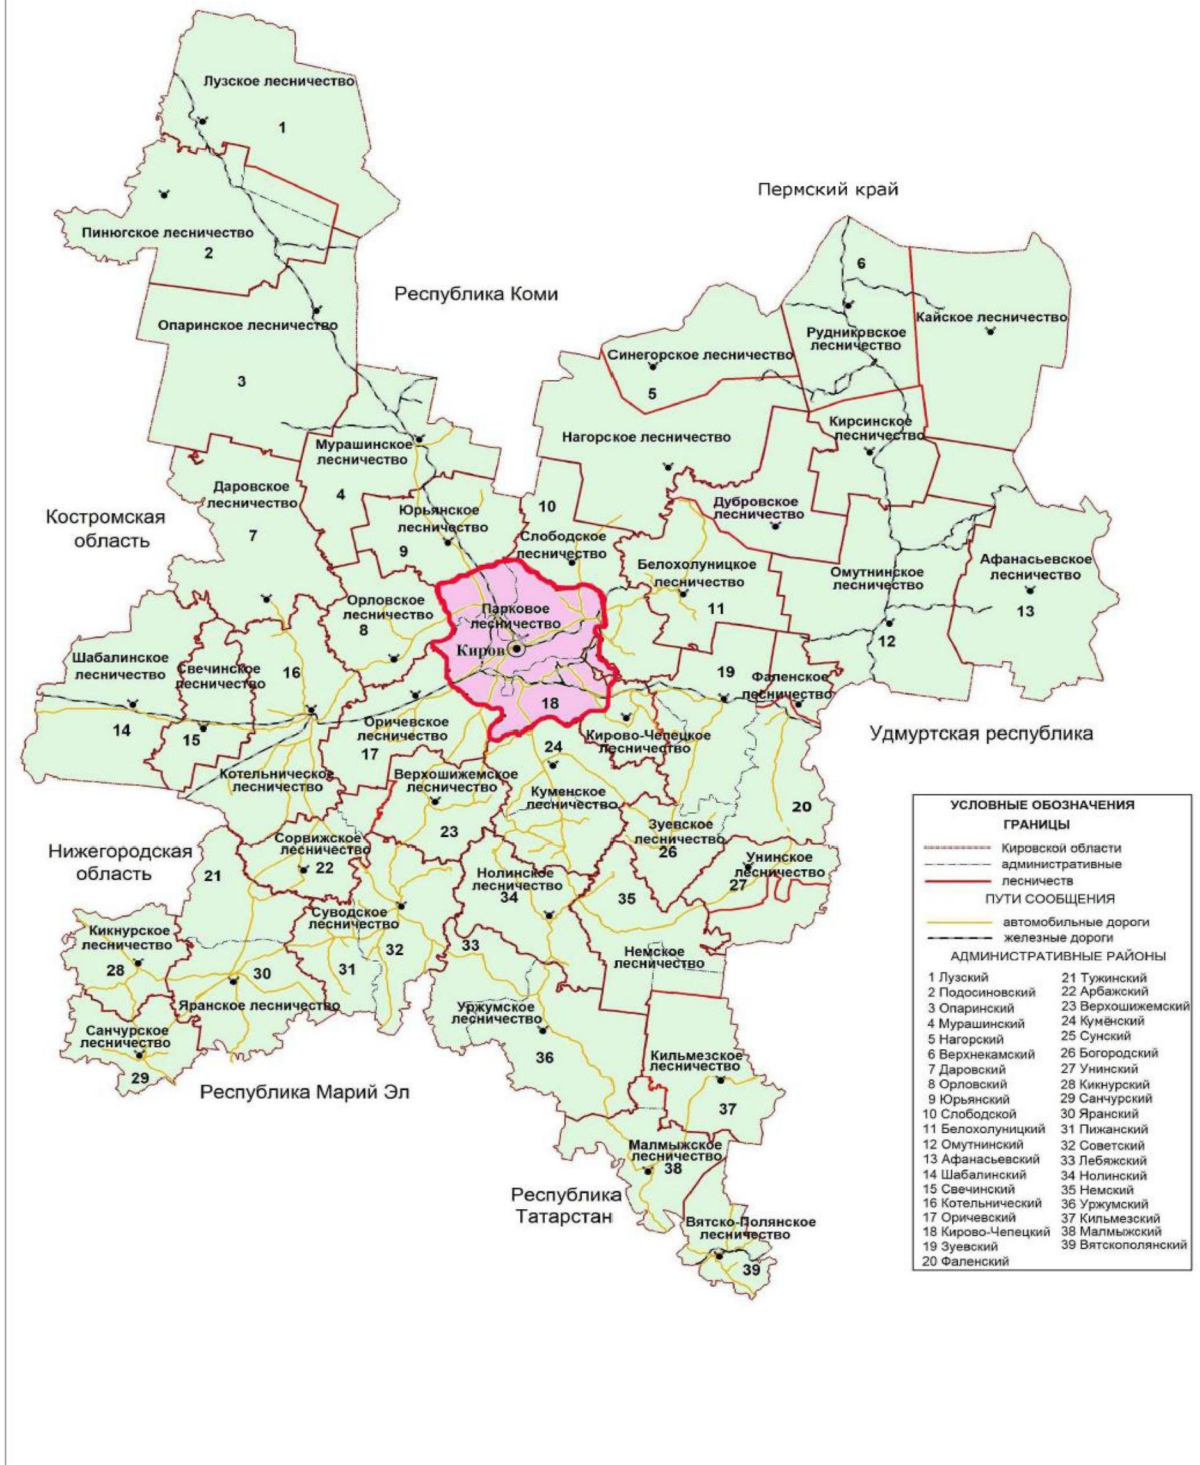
Лузское лесничество
1
Пинюгское лесничество
2
Опаринское лесничество
3
Пермский край
Республика Коми
6
Рудниковское лесничество
Кайское лесничество
Синегорское лесничество
5
Мурашинское лесничество
4
Нагорское лесничество
Кирсинское лесничество
Даровское лесничество
7
Юрьянское лесничество
9
10
Слободское лесничество
Дубровское лесничество
Костромская область
Белохолуницкое лесничество
11
Омутнинское лесничество
12
Афанасьевское лесничество
13
Орловское лесничество
8
Парковое лесничество
Киров
Шабалинское лесничество
Свечинское лесничество
16
19
Фаленское лесничество
14
15
18
Оричевское лесничество
17
24
Кирово-Чепецкое лесничество
Удмуртская республика
Котельническое лесничество
Верхошижемское лесничество
Куменское лесничество
20
23
Зуевское лесничество
26
Сорвижское лесничество
22
Нижегородская область
21
Нолинское лесничество
34
Унинское лесничество
27
35
Кикнурское лесничество
28
Суводское лесничество
32
31
30
33
Немское лесничество
Яранское лесничество
Уржумское лесничество
36
Санчурское лесничество
29
Республика Марий Эл
Кильмезское лесничество
37
Малмыжское лесничество
38
Республика Татарстан
Вятско-Полянское лесничество
39

УСЛОВНЫЕ ОБОЗНАЧЕНИЯ
ГРАНИЦЫ
Кировской области
административные
лесничеств
ПУТИ СООБЩЕНИЯ
автомобильные дороги
железные дороги
АДМИНИСТРАТИВНЫЕ РАЙОНЫ
1 Лузский
2 Подосиновский
3 Опаринский
4 Мурашинский
5 Нагорский
6 Верхнекамский
7 Даровский
8 Орловский
9 Юрьянский
10 Слободской
11 Белохолуницкий
12 Омутнинский
13 Афанасьевский
14 Шабалинский
15 Свечинский
16 Котельнический
17 Оричевский
18 Кирово-Чепецкий
19 Зуевский
20 Фаленский
21 Тужинский
22 Арбажский
23 Верхошижемский
24 Куменский
25 Сунский
26 Богородский
27 Унинский
28 Кикнурский
29 Санчурский
30 Яранский
31 Пижанский
32 Советский
33 Лебяжский
34 Нолинский
35 Немский
36 Уржумский
37 Кильмезский
38 Малмыжский
39 Вятскополянский